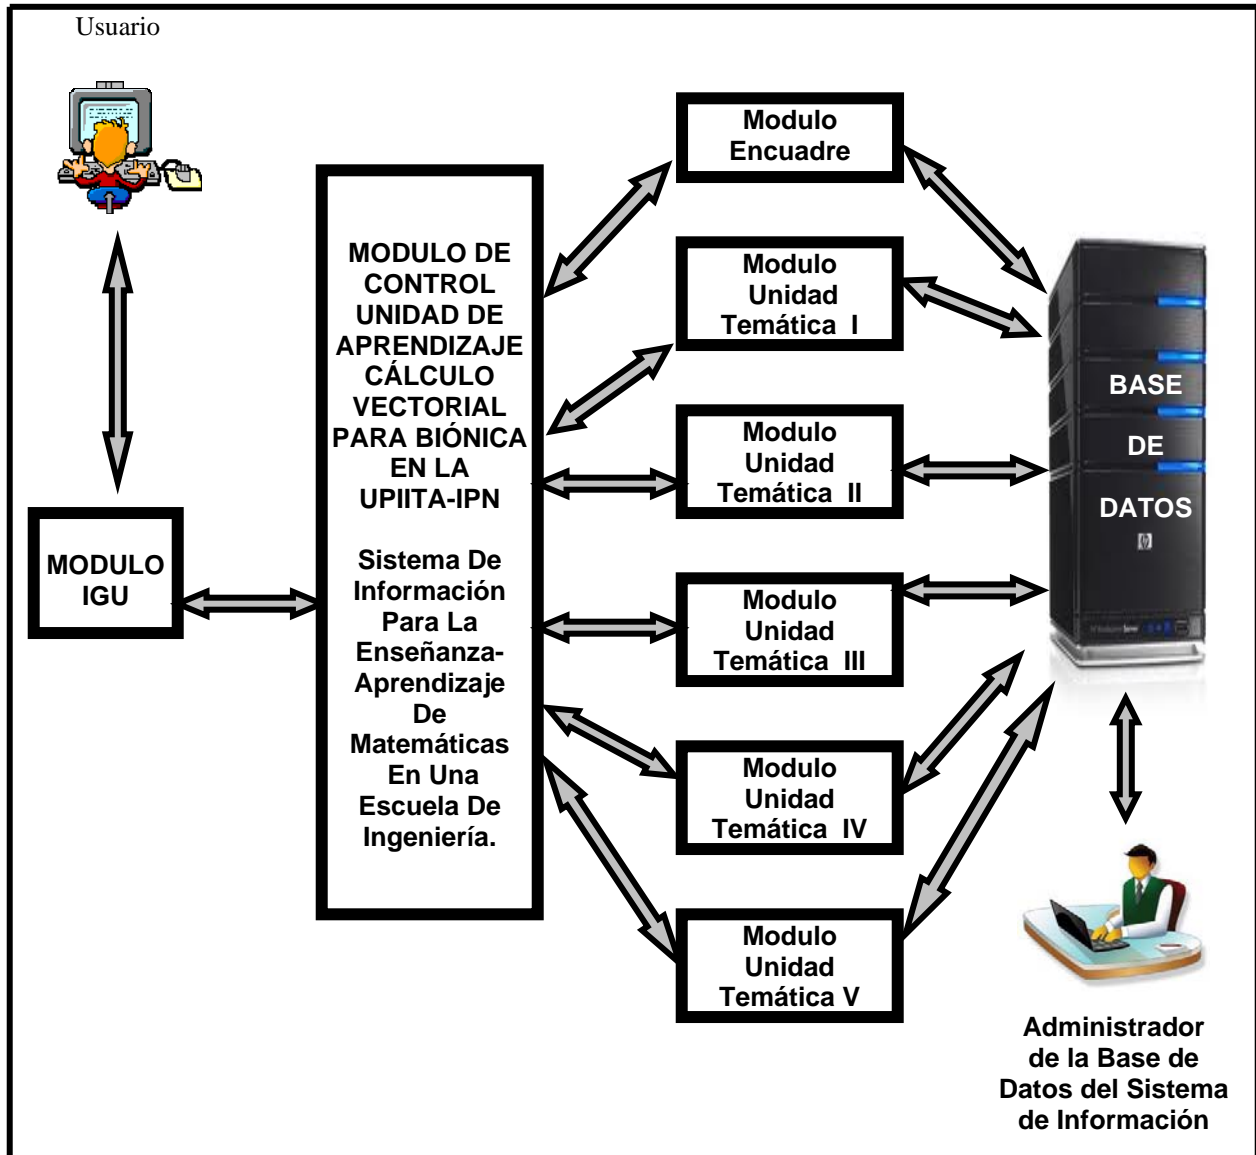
Usuario

MODULO IGU

MODULO DE CONTROL UNIDAD DE APRENDIZAJE CÁLCULO VECTORIAL PARA BIÓNICA EN LA UPIITA-IPN

Sistema De Información Para La Enseñanza-Aprendizaje De Matemáticas En Una Escuela De Ingeniería.

Modulo Encuadre

Modulo Unidad Temática I

Modulo Unidad Temática II

Modulo Unidad Temática III

Modulo Unidad Temática IV

Modulo Unidad Temática V

BASE DE DATOS

Administrador de la Base de Datos del Sistema de Información